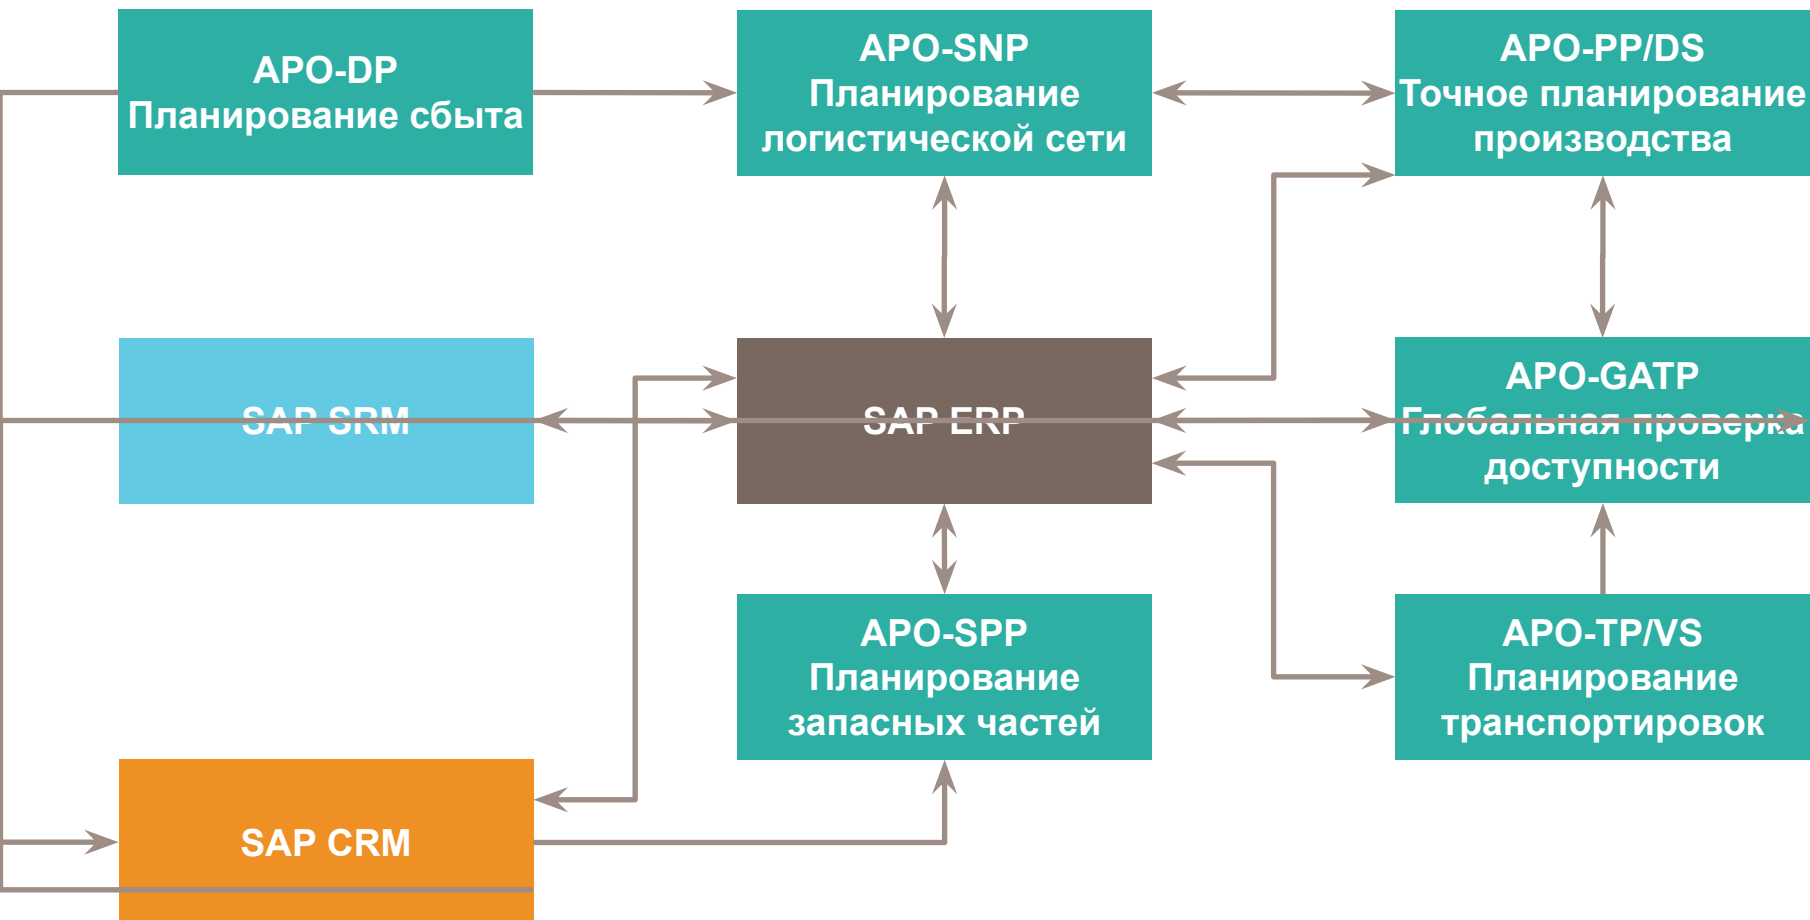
APO-DP
Планирование сбыта

APO-SNP
Планирование логистической сети

APO-PP/DS
Точное планирование производства

SAP SRM

SAP ERP

APO-GATP
Глобальная проверка доступности

APO-SPP
Планирование запасных частей

APO-TP/VS
Планирование транспортировок

SAP CRM